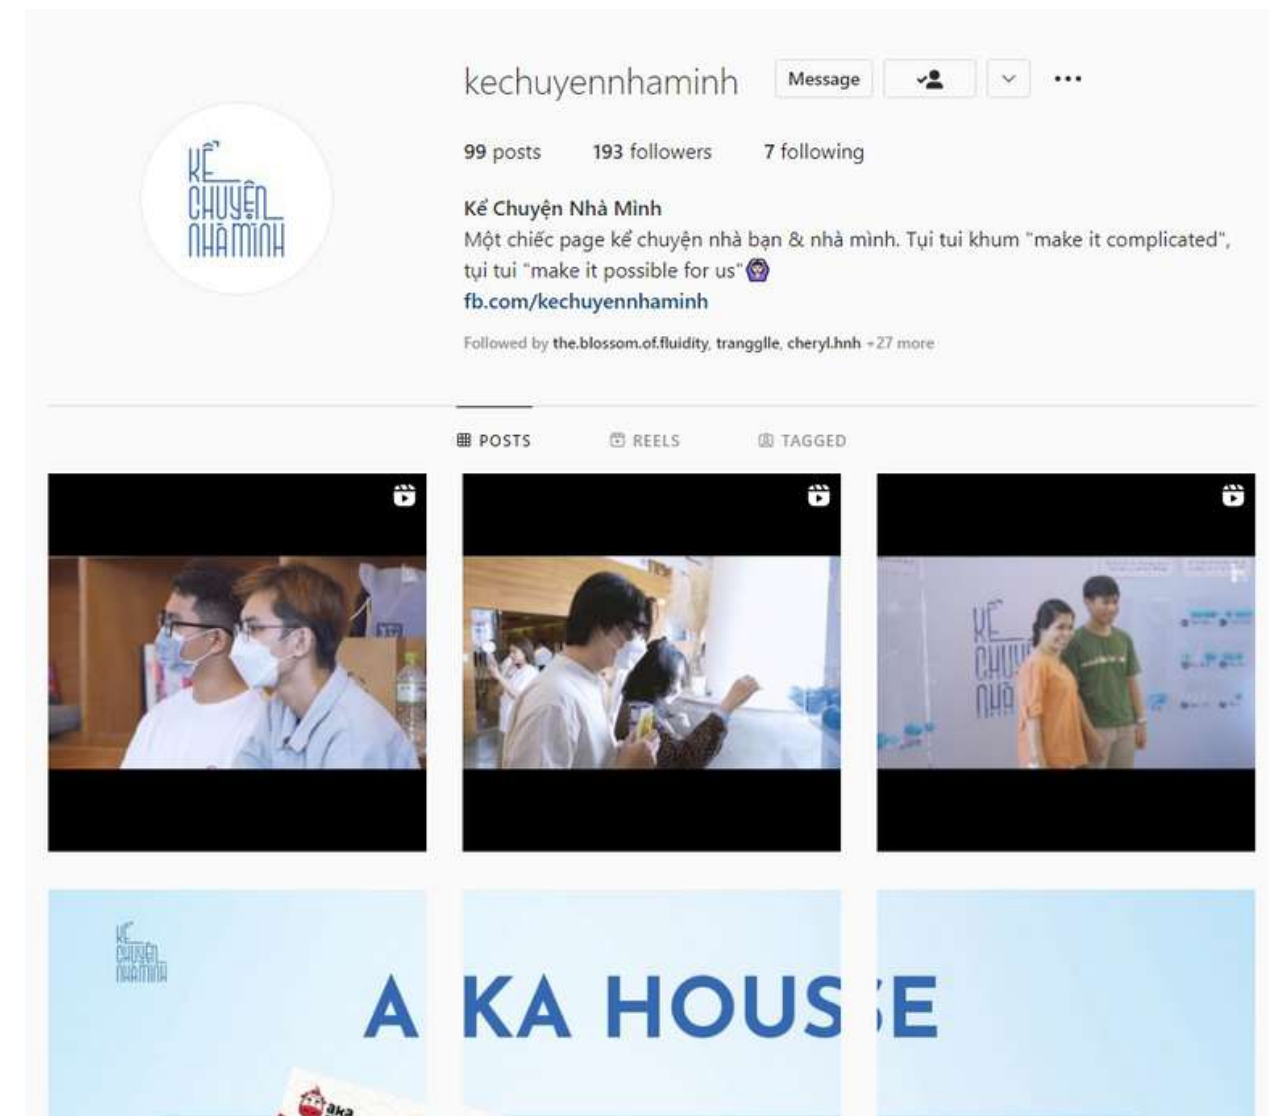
kechuyennhaminh

Message

99 posts 193 followers 7 following

KỂ CHUYỆN NHÀ MÌNH

Kể Chuyện Nhà Mình

Một chiếc page kể chuyện nhà bạn & nhà mình. Tụi tui khum "make it complicated", tụi tui "make it possible for us"

fb.com/kechuyennhaminh

Followed by the.blossom.of.fluidity, tranggile, cheryl.hnh +27 more

POSTS REELS TAGGED

KỂ CHUY NHÀ

KỂ CHUYỆN NHÀ MÌNH

A KA HOUS E

aka